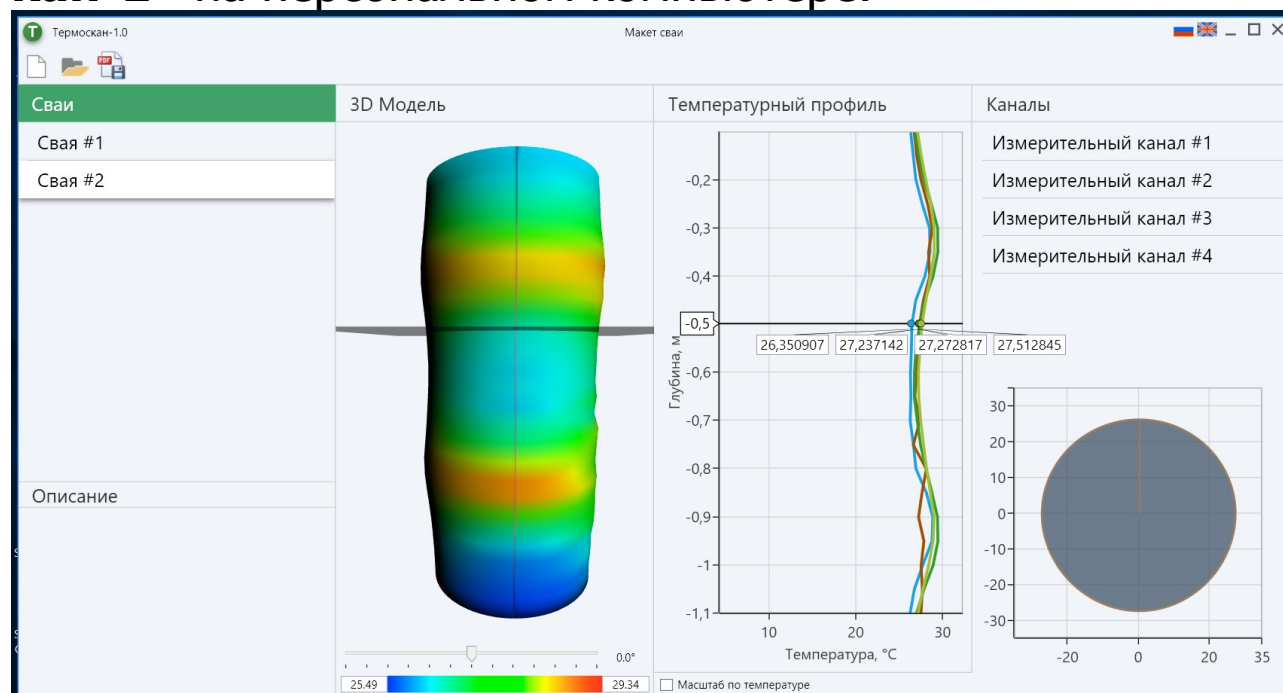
Термоскан-1.0

Макет сваи

Сваи

Свая #1

Свая #2

Описание

3D Модель

0.0°

25.49

29.34

Температурный профиль

-0,2

-0,3

-0,4

-0,5

-0,6

-0,7

-0,8

-0,9

-1

-1,1

Глубина, м

26,350907

27,237142

27,272817

27,512845

10

20

30

Температура, °C

Масштаб по температуре

Каналы

Измерительный канал #1

Измерительный канал #2

Измерительный канал #3

Измерительный канал #4

30

20

10

0

-10

-20

-30

-20

0

20

35